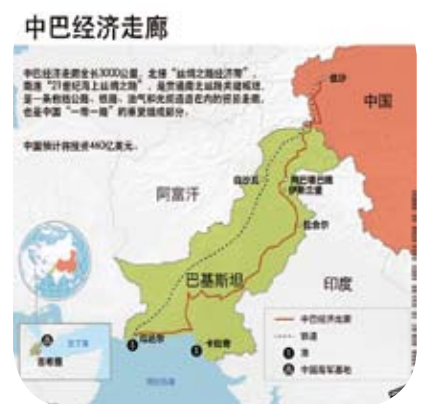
中巴经济走廊

中巴经济走廊全长3000公里，北接"丝绸之路经济带"，南连"21世纪海上丝绸之路"，是贯通南北丝路关键枢纽，是一条包括公路、铁路、油气和光缆通道在内的贸易走廊，也是中国"一带一路"的重要组成部分。

中国预计将投资460亿美元。

喀什

中国

阿富汗

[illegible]

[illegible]

拉合尔

巴基斯坦

印度

瓜达尔

卡拉奇

中巴经济走廊

铁路

港

中国海军基地

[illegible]

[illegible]